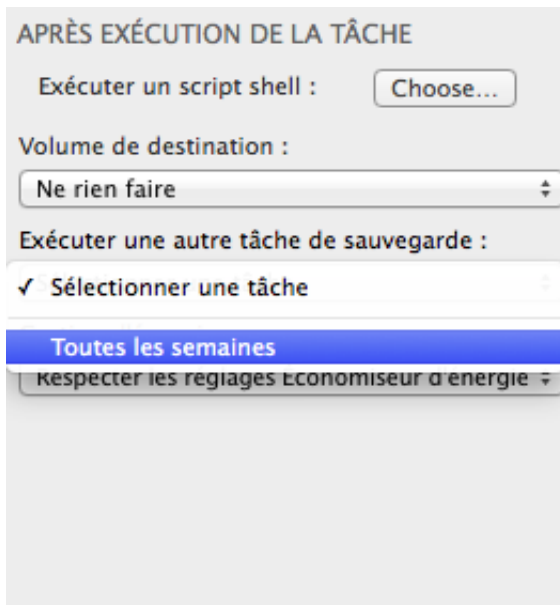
APRÈS EXÉCUTION DE LA TÂCHE

Exécuter un script shell : Choose...

Volume de destination :

Ne rien faire

Exécuter une autre tâche de sauvegarde :

✓ Sélectionner une tâche

Toutes les semaines

Respecter les réglages Économiseur d'énergie